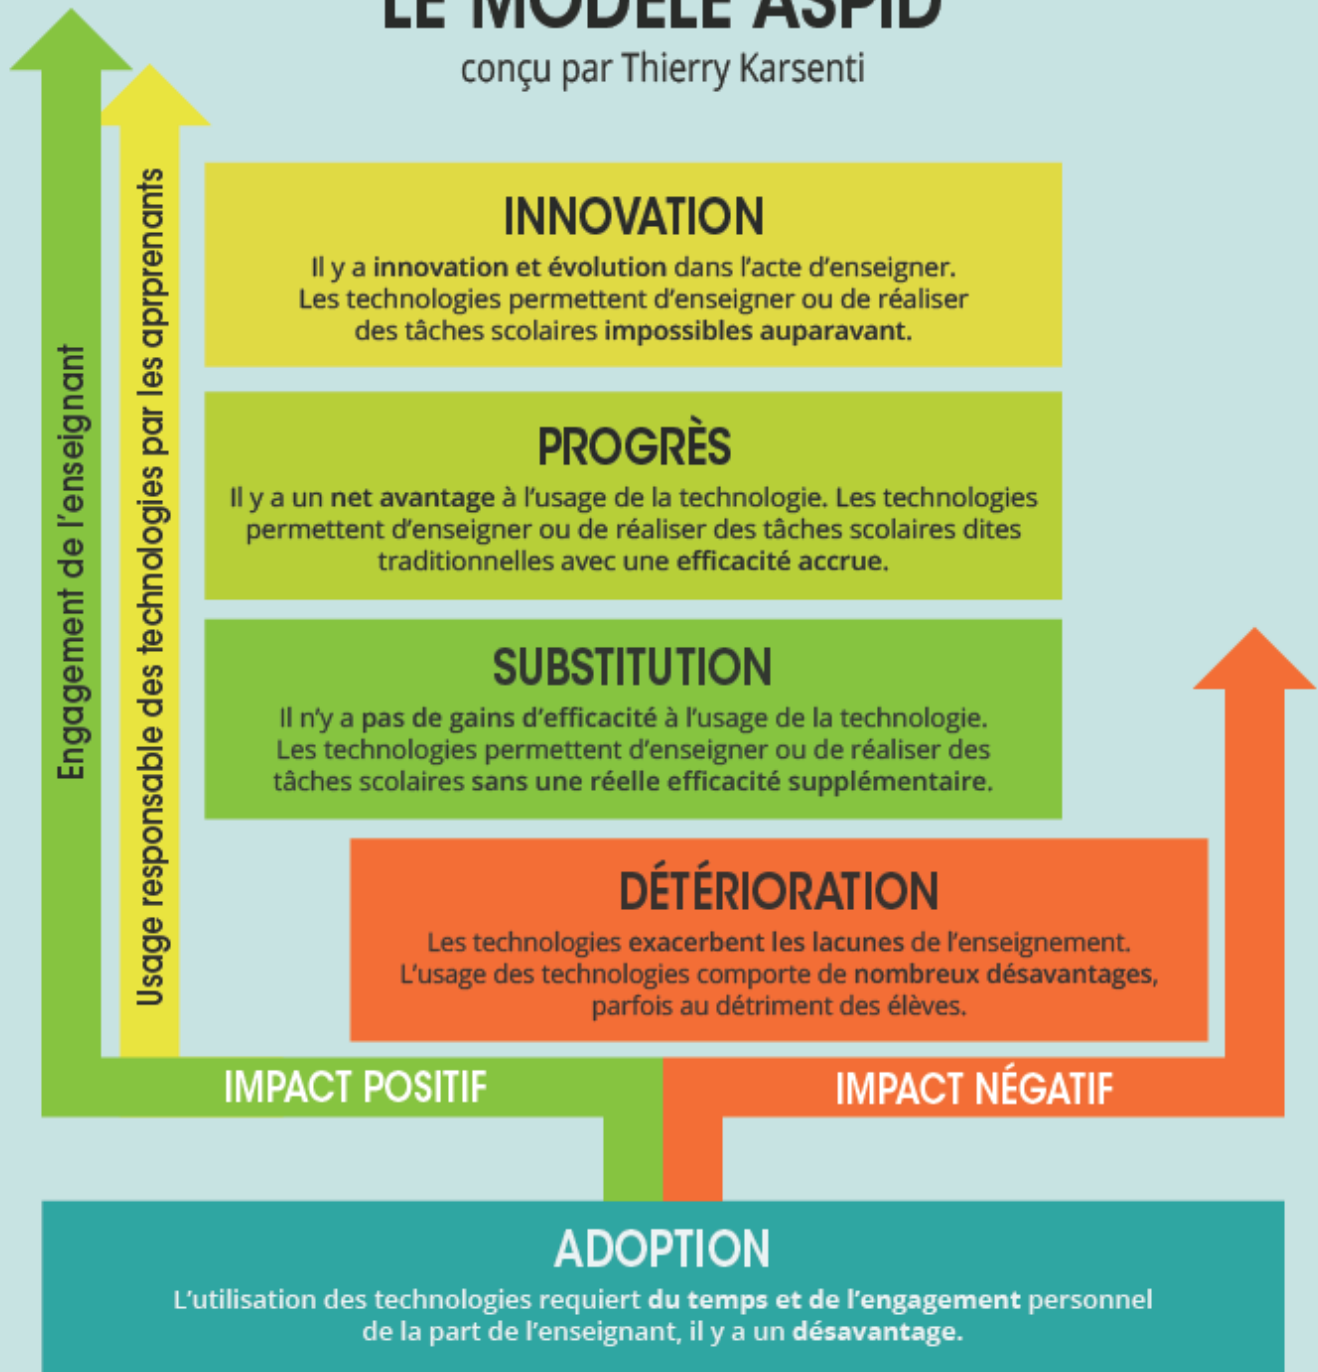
LE MODÈLE ASPID
conçu par Thierry Karsenti

Engagement de l'enseignant

Usage responsable des technologies par les aprprenants

INNOVATION
Il y a innovation et évolution dans l'acte d'enseigner. Les technologies permettent d'enseigner ou de réaliser des tâches scolaires impossibles auparavant.

PROGRÈS
Il y a un net avantage à l'usage de la technologie. Les technologies permettent d'enseigner ou de réaliser des tâches scolaires dites traditionnelles avec une efficacité accrue.

SUBSTITUTION
Il n'y a pas de gains d'efficacité à l'usage de la technologie. Les technologies permettent d'enseigner ou de réaliser des tâches scolaires sans une réelle efficacité supplémentaire.

DÉTÉRIORATION
Les technologies exacerbent les lacunes de l'enseignement. L'usage des technologies comporte de nombreux désavantages, parfois au détriment des élèves.

IMPACT POSITIF

IMPACT NÉGATIF

ADOPTION
L'utilisation des technologies requiert du temps et de l'engagement personnel de la part de l'enseignant, il y a un désavantage.